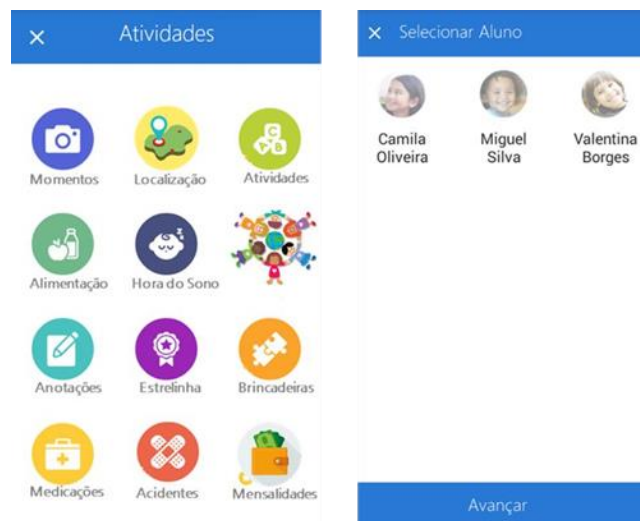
×
Atividades

Momentos
Localização
Atividades
Alimentação
Hora do Sono
Anotações
Estrelinha
Brincadeiras
Medicações
Acidentes
Mensalidades

×
Selecionar Aluno

Camila Oliveira
Miguel Silva
Valentina Borges

Avançar